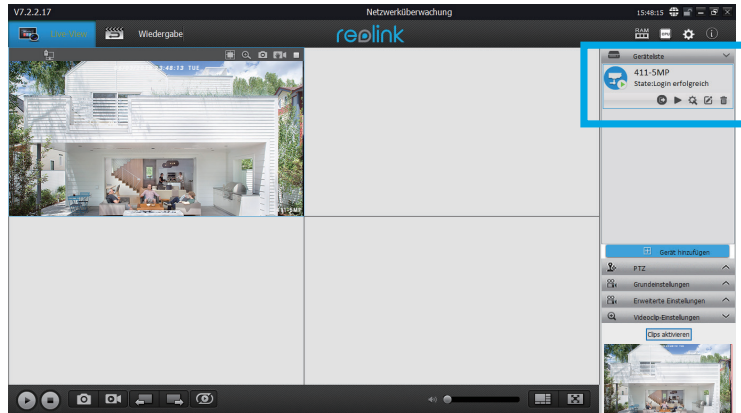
V7.2.2.17

Netzwerküberwachung

15:48:15

Live view

Wiedergabe

reolink

RAM

15:48:13 TUE

411-5MP

Geräteliste

411-5MP

State:Login erfolgreich

Gerät hinzufügen

PTZ

Grundeinstellungen

Erweiterte Einstellungen

Videoclip-Einstellungen

Clips aktivieren